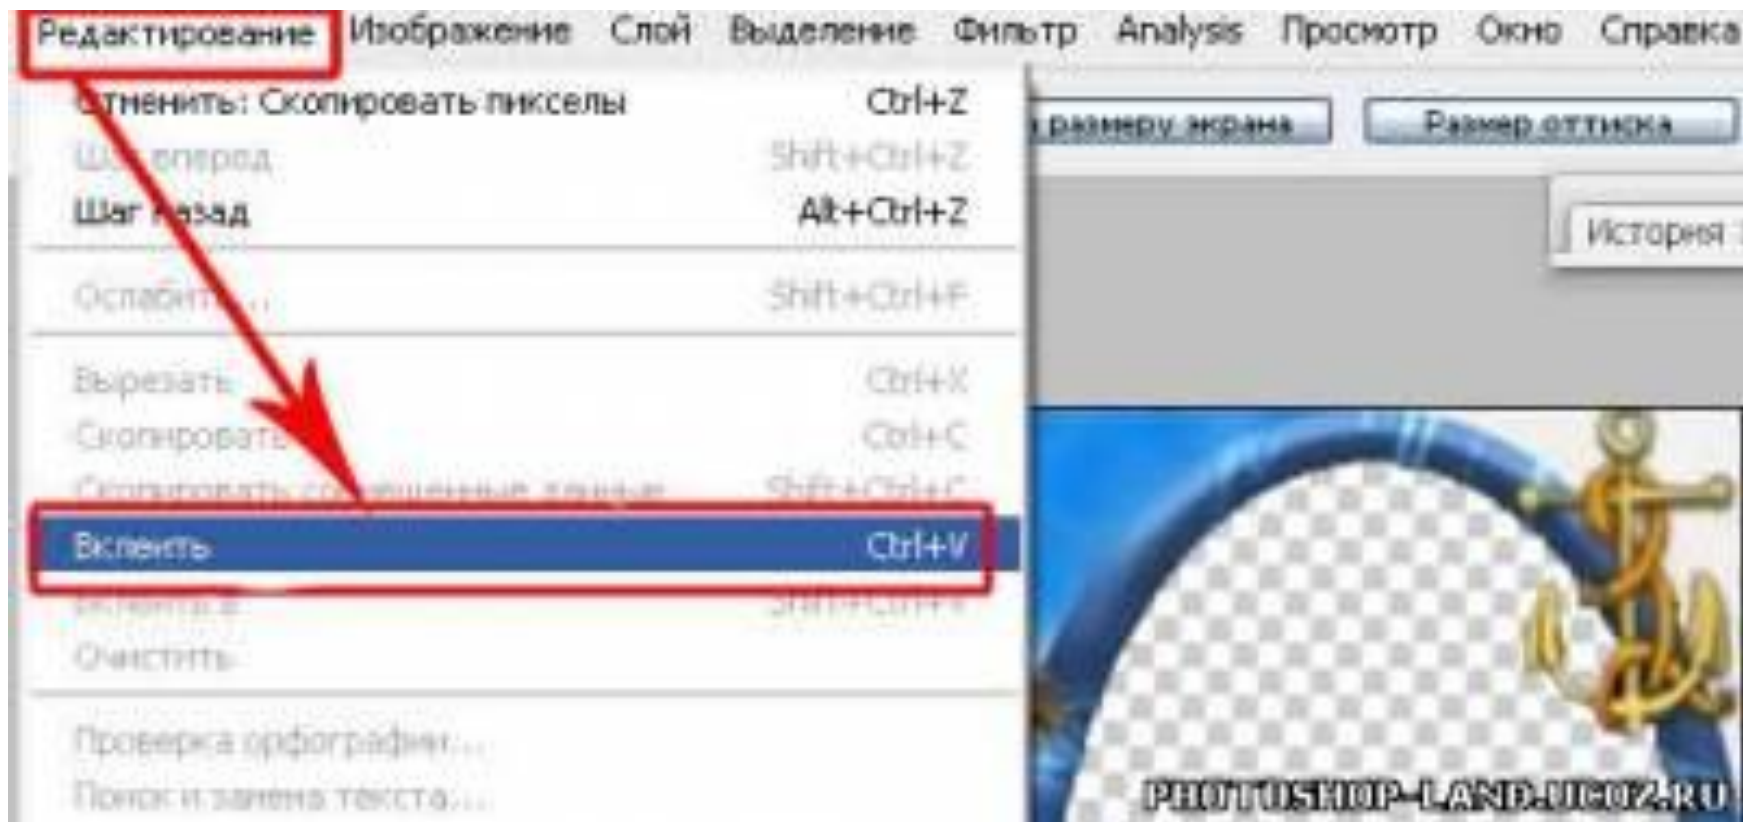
Редактирование Изображение Слой Выделение Фильтр Analysis Просмотр Окно Справка

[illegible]тменить: Скопировать пикселы Ctrl+Z
Ш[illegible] вперед Shift+Ctrl+Z
Шаг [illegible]азад Alt+Ctrl+Z

Ослаби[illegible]... Shift+Ctrl+F

Вырезать Ctrl+X
Скопировать Ctrl+C
Скопировать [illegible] Shift+Ctrl+C
Вклеить Ctrl+V
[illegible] Shift+Ctrl+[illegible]
Очистить

Проверка орфографии...
Поиск и замена текста...

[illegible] размеру экрана
Размер оттиска
История

PHOTOSHOP-LAND.UCOZ.RU